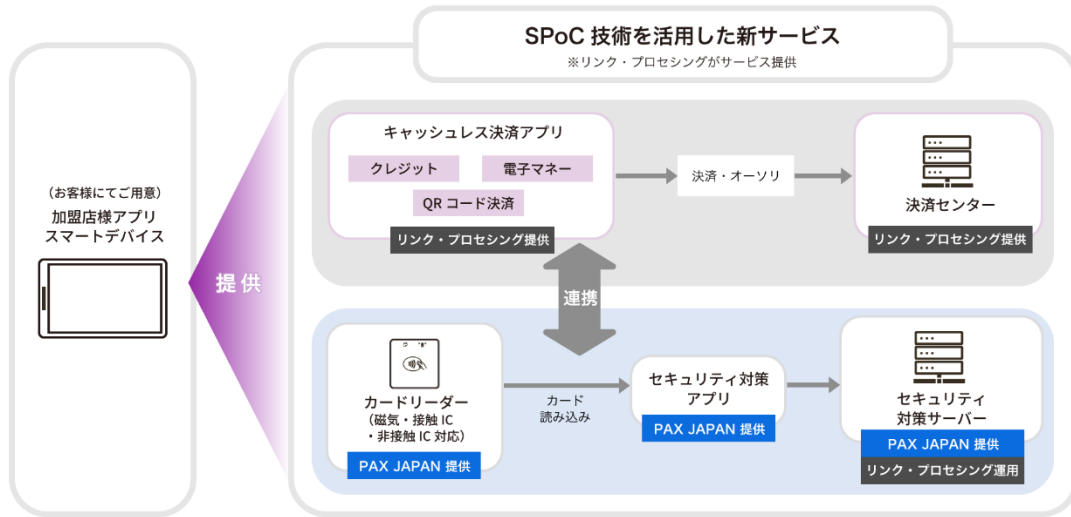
SPoC 技術を活用した新サービス
※リンク・プロセシングがサービス提供

（お客様にてご用意）
加盟店様アプリ
スマートデバイス

提供

キャッシュレス決済アプリ
クレジット
電子マネー
QR コード決済
リンク・プロセシング提供

決済・オーソリ

決済センター
リンク・プロセシング提供

連携

カードリーダー
（磁気・接触 IC
・非接触 IC 対応）
PAX JAPAN 提供

カード
読み込み

セキュリティ対策
アプリ
PAX JAPAN 提供

セキュリティ
対策サーバー
PAX JAPAN 提供
リンク・プロセシング運用